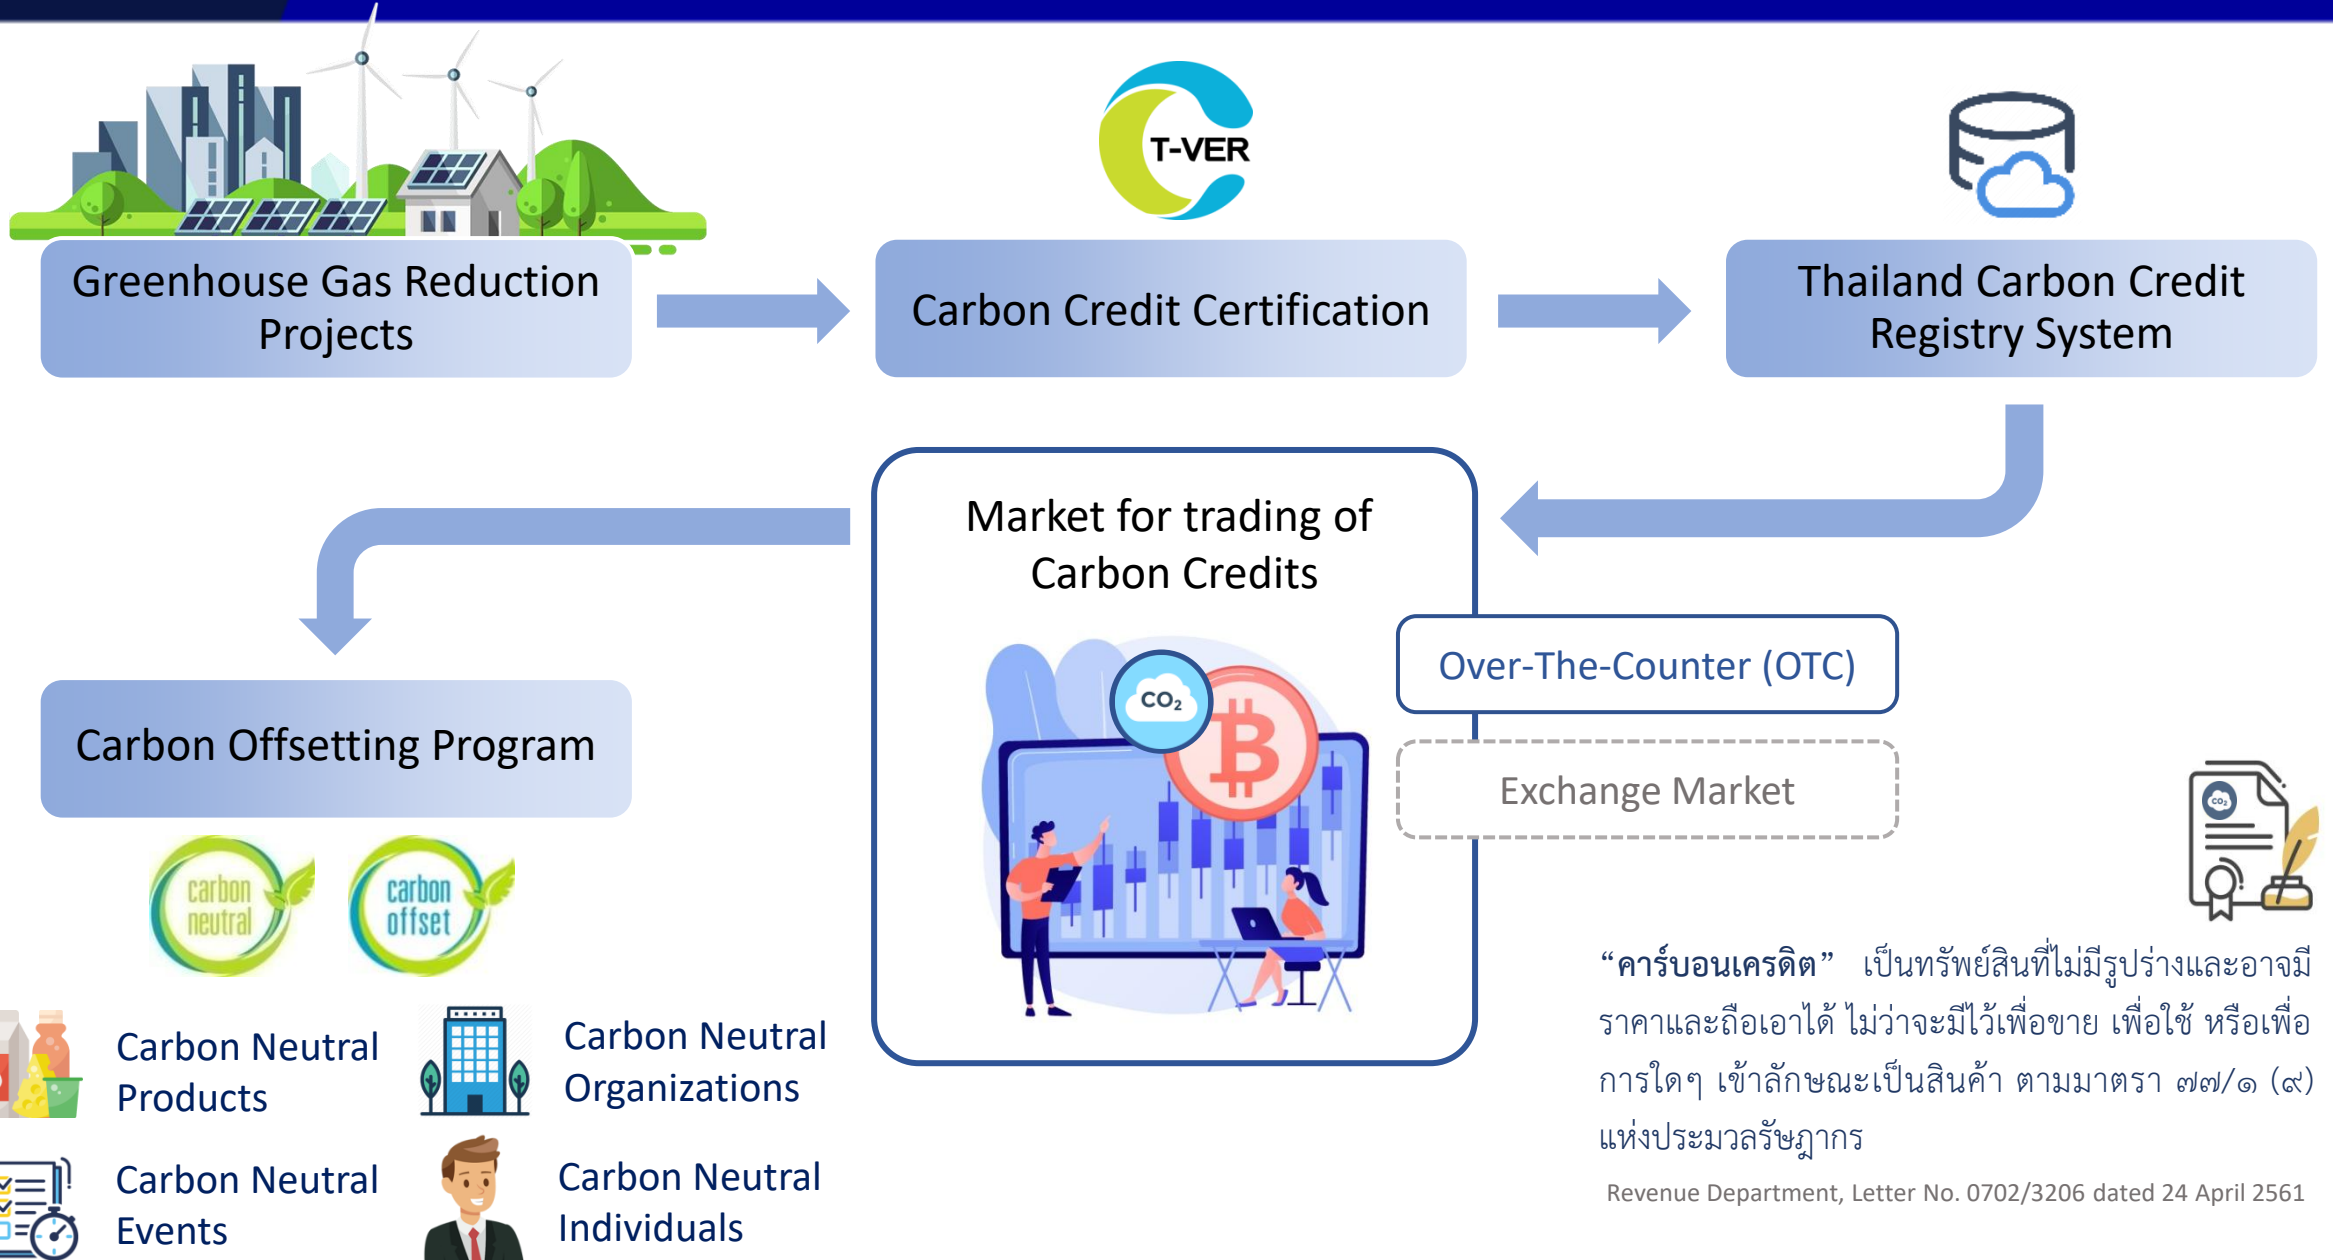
T-VER

Greenhouse Gas Reduction Projects

Carbon Credit Certification

Thailand Carbon Credit Registry System

Market for trading of Carbon Credits

$CO_2$

Over-The-Counter (OTC)

Exchange Market

Carbon Offsetting Program

carbon neutral

carbon offset

Carbon Neutral Products

Carbon Neutral Organizations

Carbon Neutral Events

Carbon Neutral Individuals

$CO_2$

“คาร์บอนเครดิต” เป็นทรัพย์สินที่ไม่มีรูปร่างและอาจมีราคาและถือเอาได้ ไม่ว่าจะมีไว้เพื่อขาย เพื่อใช้ หรือเพื่อการใดๆ เข้าลักษณะเป็นสินค้า ตามมาตรา ๗๗/๑ (๙) แห่งประมวลรัษฎากร

Revenue Department, Letter No. 0702/3206 dated 24 April 2561